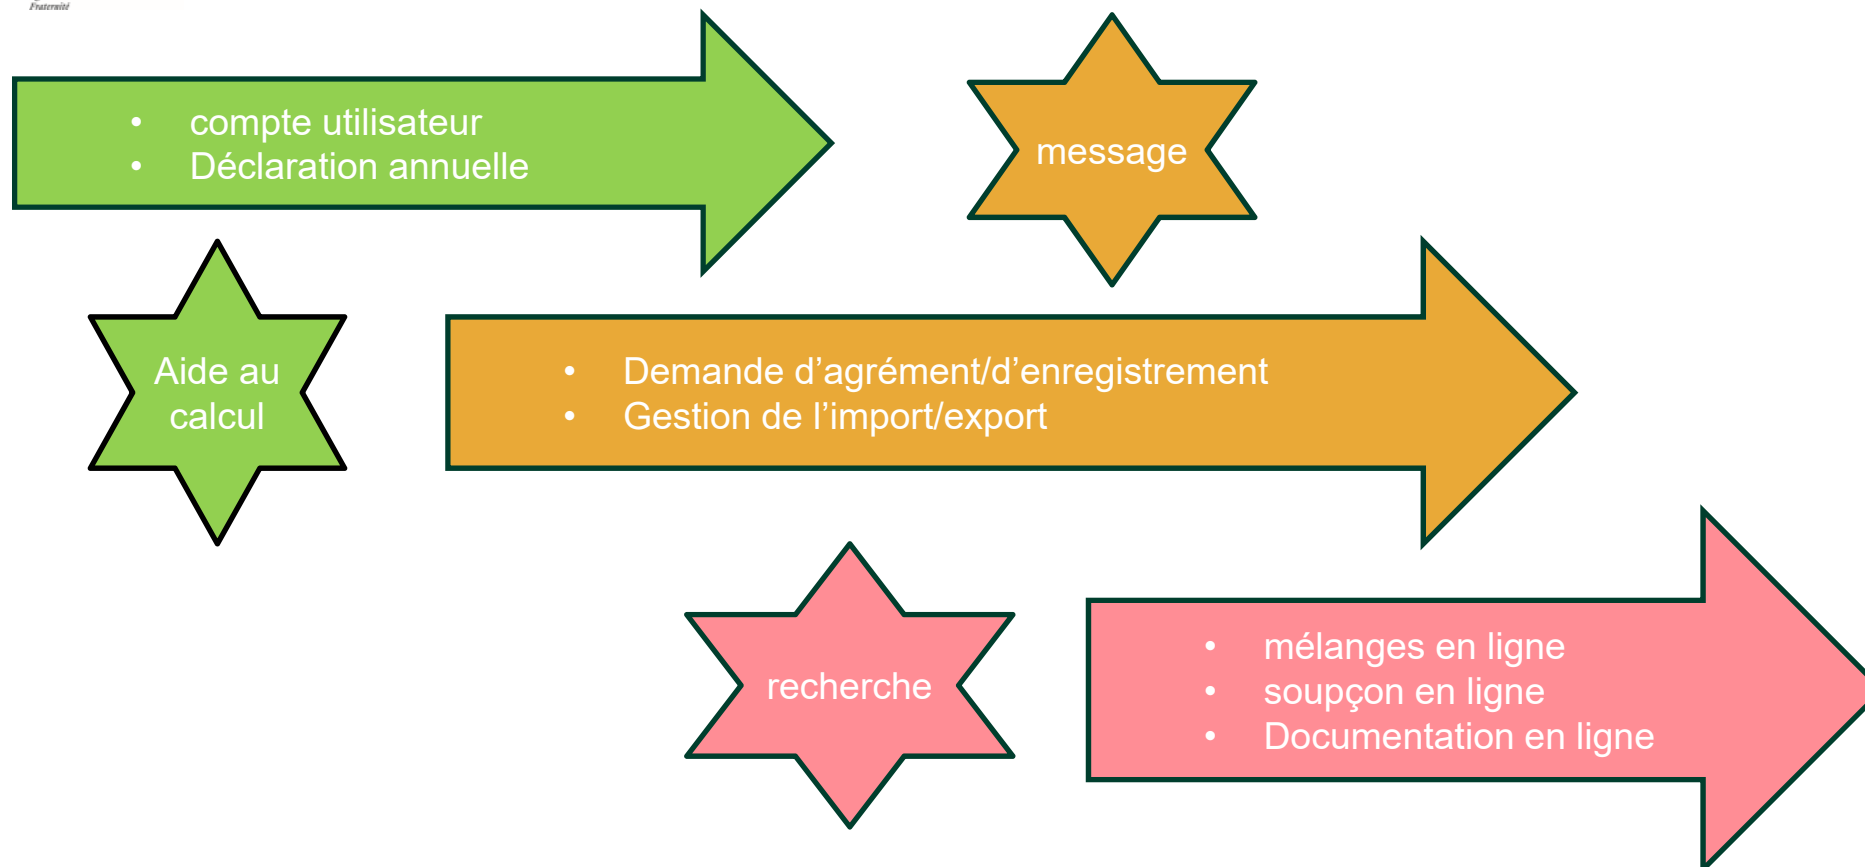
Fraternité

- compte utilisateur
- Déclaration annuelle

message

Aide au calcul

- Demande d’agrément/d’enregistrement
- Gestion de l’import/export

recherche

- mélanges en ligne
- soupçon en ligne
- Documentation en ligne